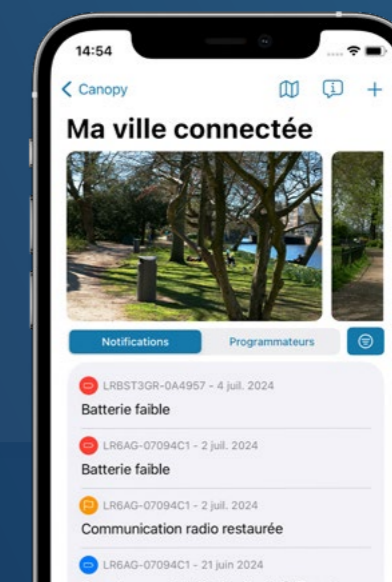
14:54

< Canopy

Ma ville connectée

Notifications

Programmateurs

LRBST3GR-0A4957 - 4 juil. 2024

Batterie faible

LR6AG-07094C1 - 2 juil. 2024

Batterie faible

LR6AG-07094C1 - 2 juil. 2024

Communication radio restaurée

LR6AG-07094C1 - 21 juin 2024